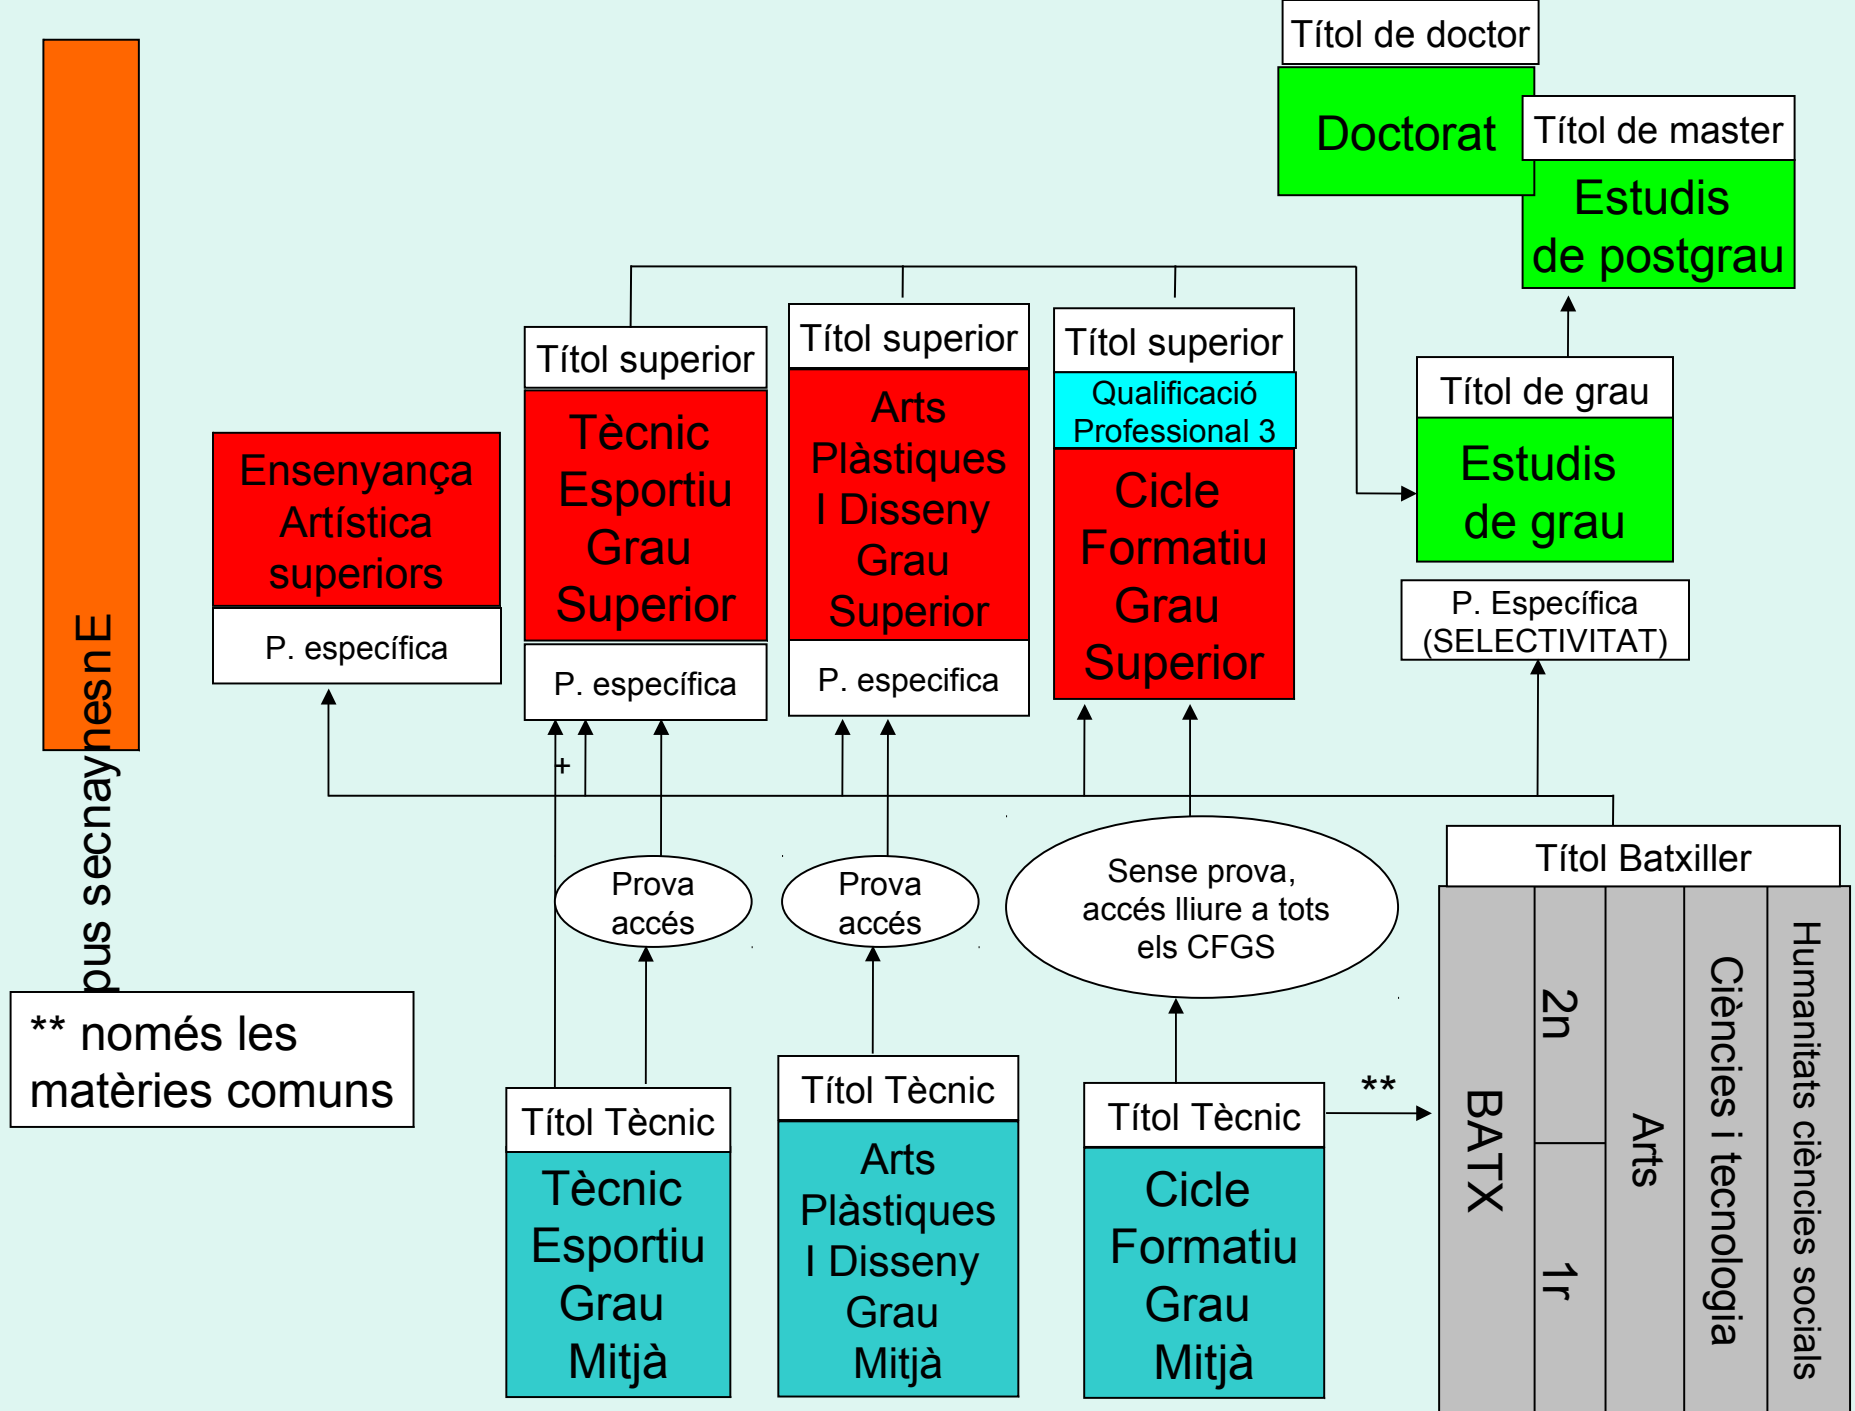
Ensenyances sup

Títol de doctor
Doctorat
Títol de master
Estudis de postgrau

Títol superior
Tècnic Esportiu Grau Superior
P. específica

Títol superior
Arts Plàstiques I Disseny Grau Superior
P. especifica

Títol superior
Qualificació Professional 3
Cicle Formatiu Grau Superior

Títol de grau
Estudis de grau
P. Específica (SELECTIVITAT)

Ensenyança Artística superiors
P. específica

+

Prova accés

Prova accés

Sense prova, accés lliure a tots els CFGS

Títol Batxiller
BATX
2n
1r
Arts
Ciències i tecnologia
Humanitats ciències socials

** només les matèries comuns

Títol Tècnic
Tècnic Esportiu Grau Mitjà

Títol Tècnic
Arts Plàstiques I Disseny Grau Mitjà

Títol Tècnic
Cicle Formatiu Grau Mitjà

**